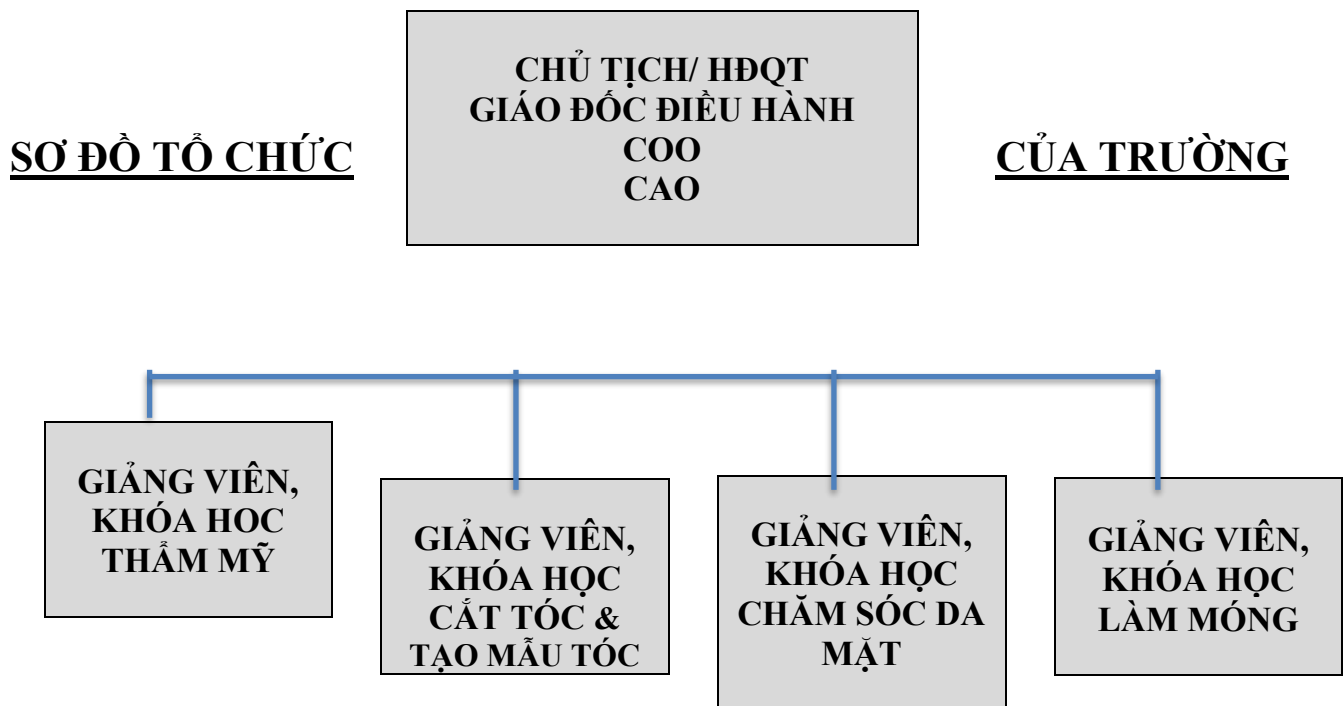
SƠ ĐỒ TỔ CHỨC

CHỦ TỊCH/ HĐQT
GIÁO ĐỐC ĐIỀU HÀNH
COO
CAO

CỦA TRƯỜNG

GIẢNG VIÊN, KHÓA HOC THẨM MỸ

GIẢNG VIÊN, KHÓA HỌC CẮT TÓC & TẠO MẪU TÓC

GIẢNG VIÊN, KHÓA HỌC CHĂM SÓC DA MẶT

GIẢNG VIÊN, KHÓA HỌC LÀM MÓNG